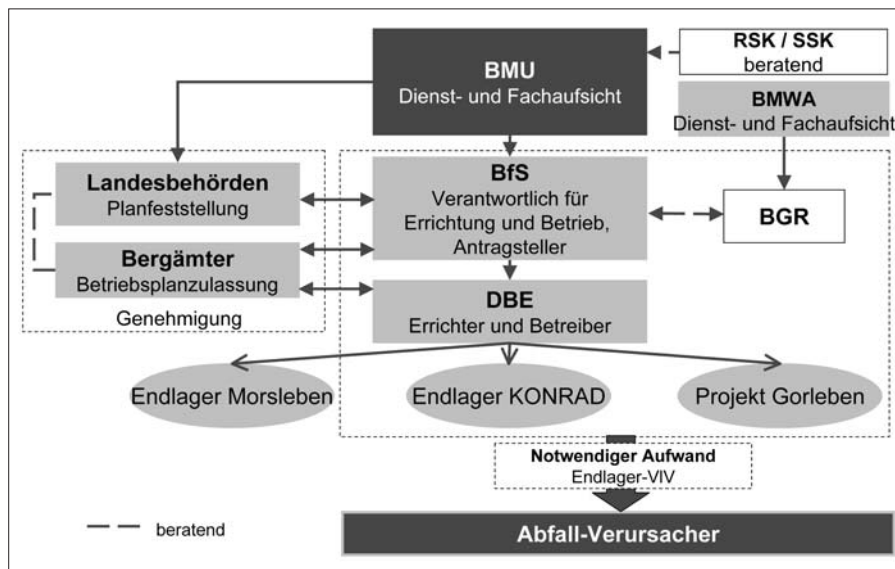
BMU
Dienst- und Fachaufsicht

RSK / SSK
beratend

BMWA
Dienst- und Fachaufsicht

Landesbehörden
Planfeststellung

Bergämter
Betriebsplanzulassung

Genehmigung

BfS
Verantwortlich für Errichtung und Betrieb, Antragsteller

BGR

DBE
Errichter und Betreiber

Endlager Morsleben

Endlager KONRAD

Projekt Gorleben

Notwendiger Aufwand
Endlager-VlV

beratend

Abfall-Verursacher